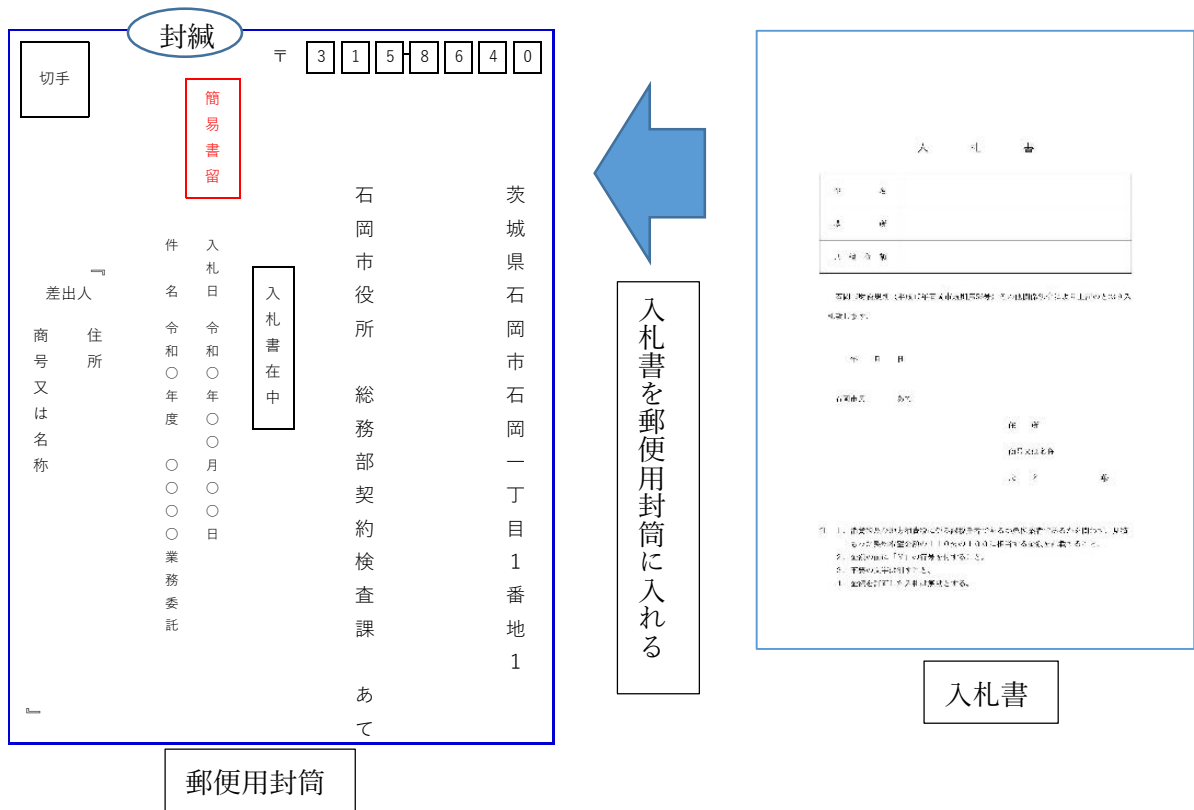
封緘

切手

〒 3 1 5 - 8 6 4 0

簡易書留

茨城県石岡市石岡一丁目1番地1

石岡市役所 総務部契約検査課 あて

入札書在中

入札日 令和〇年〇月〇日

件名 令和〇年度 〇〇〇〇業務委託

差出人
住所
商号又は名称

郵便用封筒

入札書を郵便用封筒に入れる

入札書

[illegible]

入札書